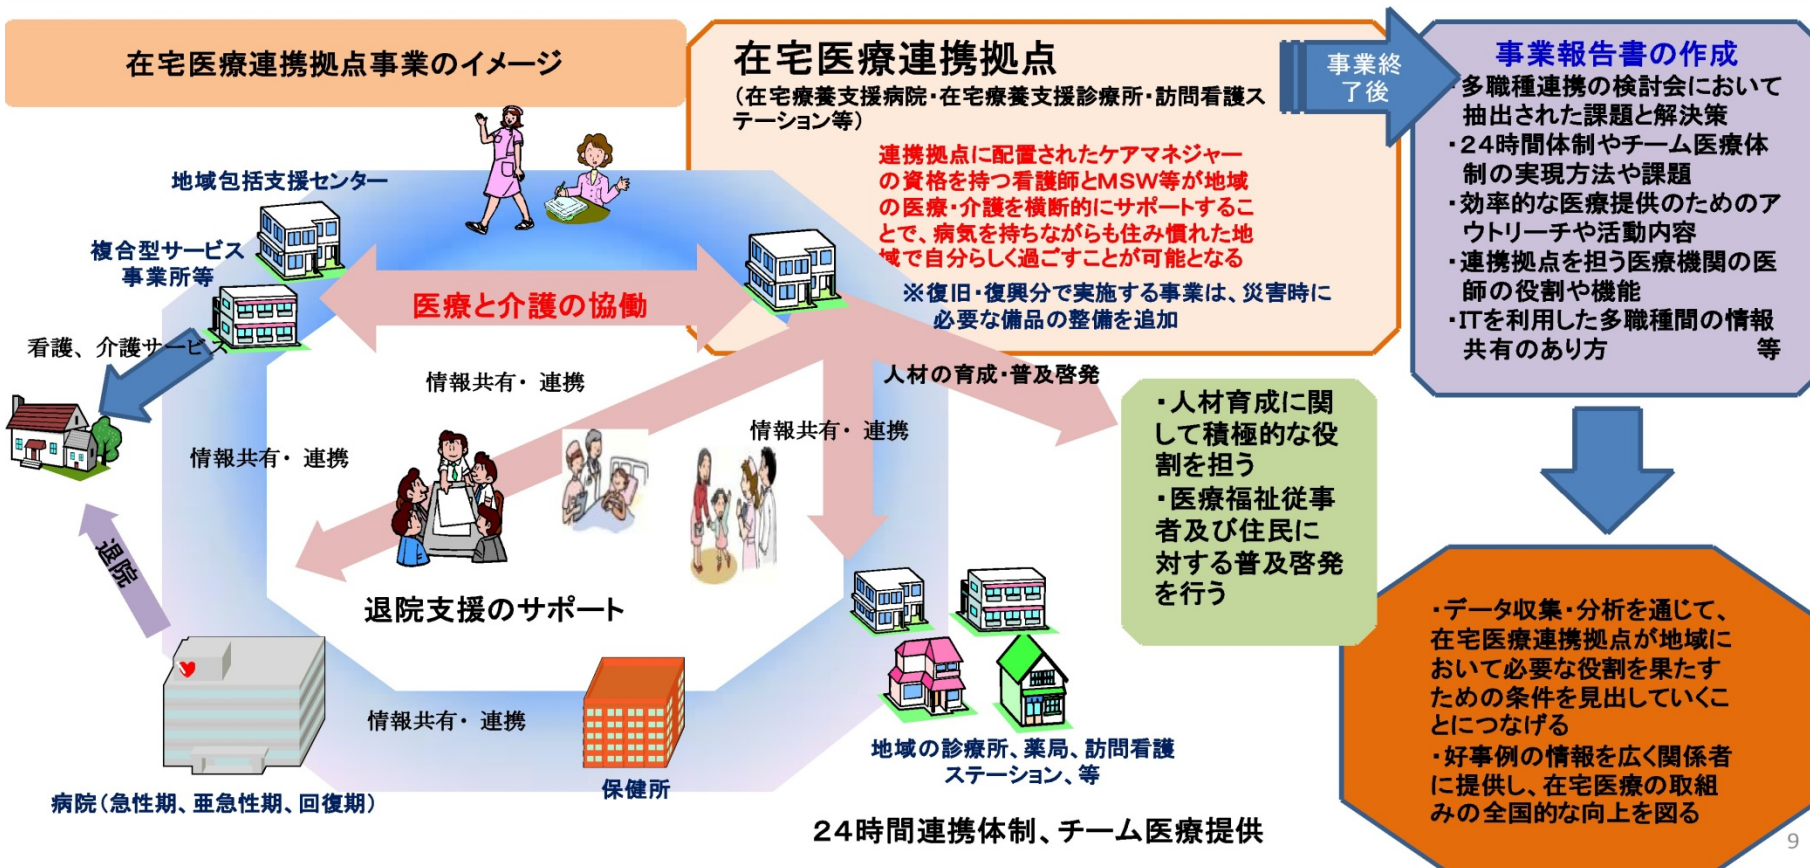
在宅医療連携拠点事業のイメージ

在宅医療連携拠点
（在宅療養支援病院・在宅療養支援診療所・訪問看護ステーション等）

連携拠点に配置されたケアマネジャーの資格を持つ看護師とMSW等が地域の医療・介護を横断的にサポートすることで、病気を持ちながらも住み慣れた地域で自分らしく過ごすことが可能となる

※復旧・復興分で実施する事業は、災害時に必要な備品の整備を追加

事業終了後

事業報告書の作成
・多職種連携の検討会において抽出された課題と解決策
・24時間体制やチーム医療体制の実現方法や課題
・効率的な医療提供のためのアウトリーチや活動内容
・連携拠点を担う医療機関の医師の役割や機能
・ITを利用した多職種間の情報共有のあり方　等

地域包括支援センター

複合型サービス事業所等

医療と介護の協働

看護、介護サービス

情報共有・連携

情報共有・連携

情報共有・連携

人材の育成・普及啓発

・人材育成に関して積極的な役割を担う
・医療福祉従事者及び住民に対する普及啓発を行う

退院

退院支援のサポート

情報共有・連携

病院（急性期、亜急性期、回復期）

保健所

地域の診療所、薬局、訪問看護ステーション、等

24時間連携体制、チーム医療提供

・データ収集・分析を通じて、在宅医療連携拠点が地域において必要な役割を果たすための条件を見出していくことにつなげる
・好事例の情報を広く関係者に提供し、在宅医療の取組みの全国的な向上を図る

9